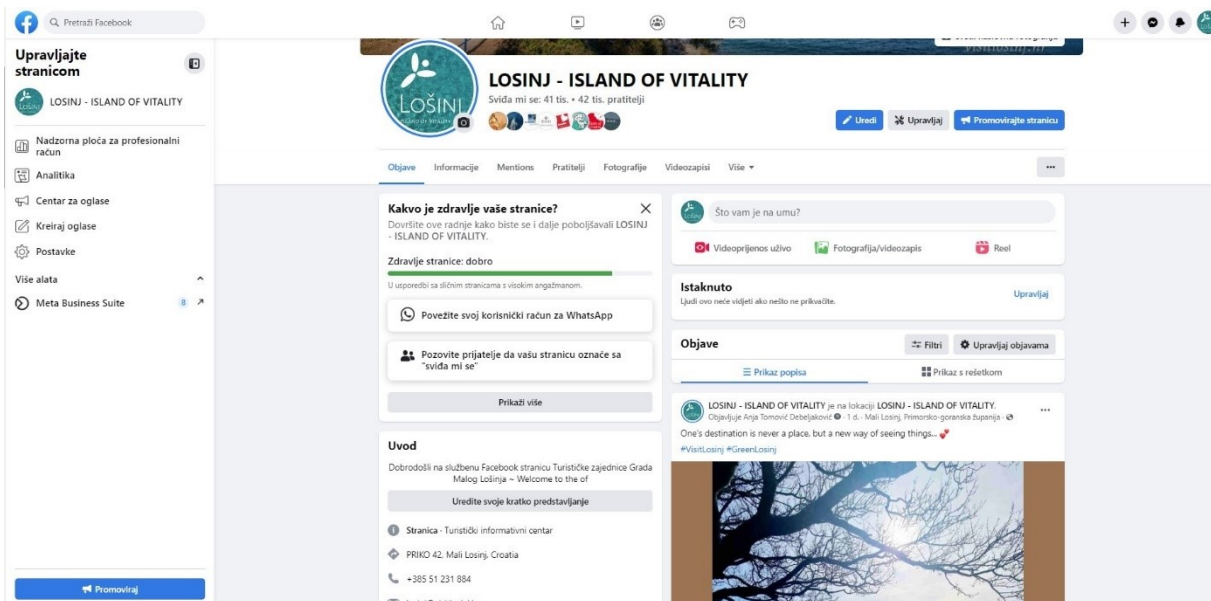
Pretraži Facebook

Upravljajte stranicom

LOSINJ - ISLAND OF VITALITY

Nadzorna ploča za profesionalni račun

Analitika

Centar za oglase

Kreiraj oglase

Postavke

Više alata

Meta Business Suite 8

Promoviraj

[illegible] visitlosinj.hr

LOŠINJ

LOSINJ - ISLAND OF VITALITY

Sviđa mi se: 41 tis. • 42 tis. pratitelji

Uredi

Upravljaj

Promovirajte stranicu

Objave Informacije Mentions Pratitelji Fotografije Videozapisi Više

...

Kakvo je zdravlje vaše stranice?

Dovršite ove radnje kako biste se i dalje poboljšavali LOSINJ - ISLAND OF VITALITY.

Zdravlje stranice: dobro

U usporedbi sa sličnim stranicama s visokim angažmanom.

Povežite svoj korisnički račun za WhatsApp

Pozovite prijatelje da vašu stranicu označe sa "sviđa mi se"

Prikaži više

Uvod

Dobrodošli na službenu Facebook stranicu Turističke zajednice Grada Malog Lošinja ~ Welcome to the of

Uredite svoje kratko predstavljanje

Stranica - Turistički informativni centar

PRIKO 42, Mali Losinj, Croatia

+385 51 231 884

Što vam je na umu?

Videoprijenos uživo

Fotografija/videozapis

Reel

Istaknuto

Ljudi ovo neće vidjeti ako nešto ne prikvačite.

Upravljaj

Objave

Filtri

Upravljaj objavama

Prikaz popisa

Prikaz s rešetkom

LOSINJ - ISLAND OF VITALITY je na lokaciji LOSINJ - ISLAND OF VITALITY.

Objavljuje Anja Tomović Debeljaković · 1 d. · Mali Lošinj, Primorsko-goranska županija ·

...

One's destination is never a place, but a new way of seeing things...

#VisitLosinj #GreenLosinj